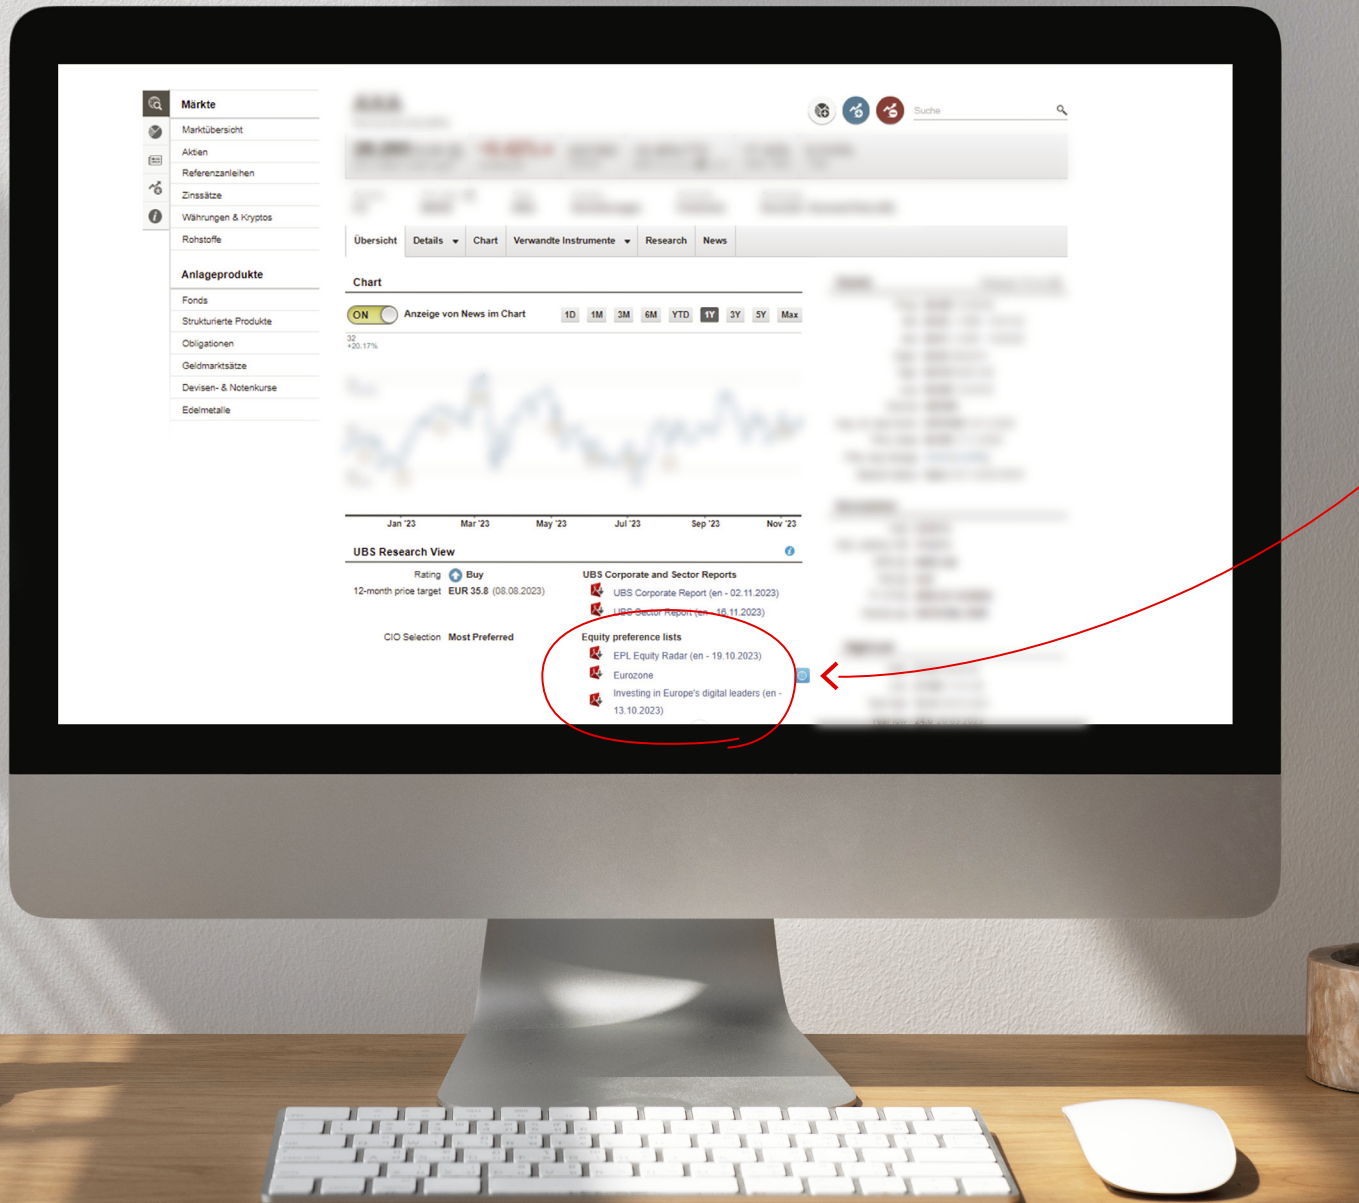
Märkte
Marktübersicht
Aktien
Referenzanleihen
Zinssätze
Währungen & Kryptos
Rohstoffe

Anlageprodukte
Fonds
Strukturierte Produkte
Obligationen
Geldmarktsätze
Devisen- & Notenkurse
Edelmetalle

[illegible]

Suche

Übersicht | Details | Chart | Verwandte Instrumente | Research | News

Chart

ON Anzeige von News im Chart

1D 1M 3M 6M YTD 1Y 3Y 5Y Max

32
+20.17%

Jan '23 Mar '23 May '23 Jul '23 Sep '23 Nov '23

UBS Research View

Rating Buy
12-month price target EUR 35.8 (08.08.2023)

CIO Selection Most Preferred

UBS Corporate and Sector Reports
UBS Corporate Report (en - 02.11.2023)
UBS Sector Report (en - 16.11.2023)

Equity preference lists
EPL Equity Radar (en - 19.10.2023)
Eurozone
Investing in Europe's digital leaders (en - 13.10.2023)